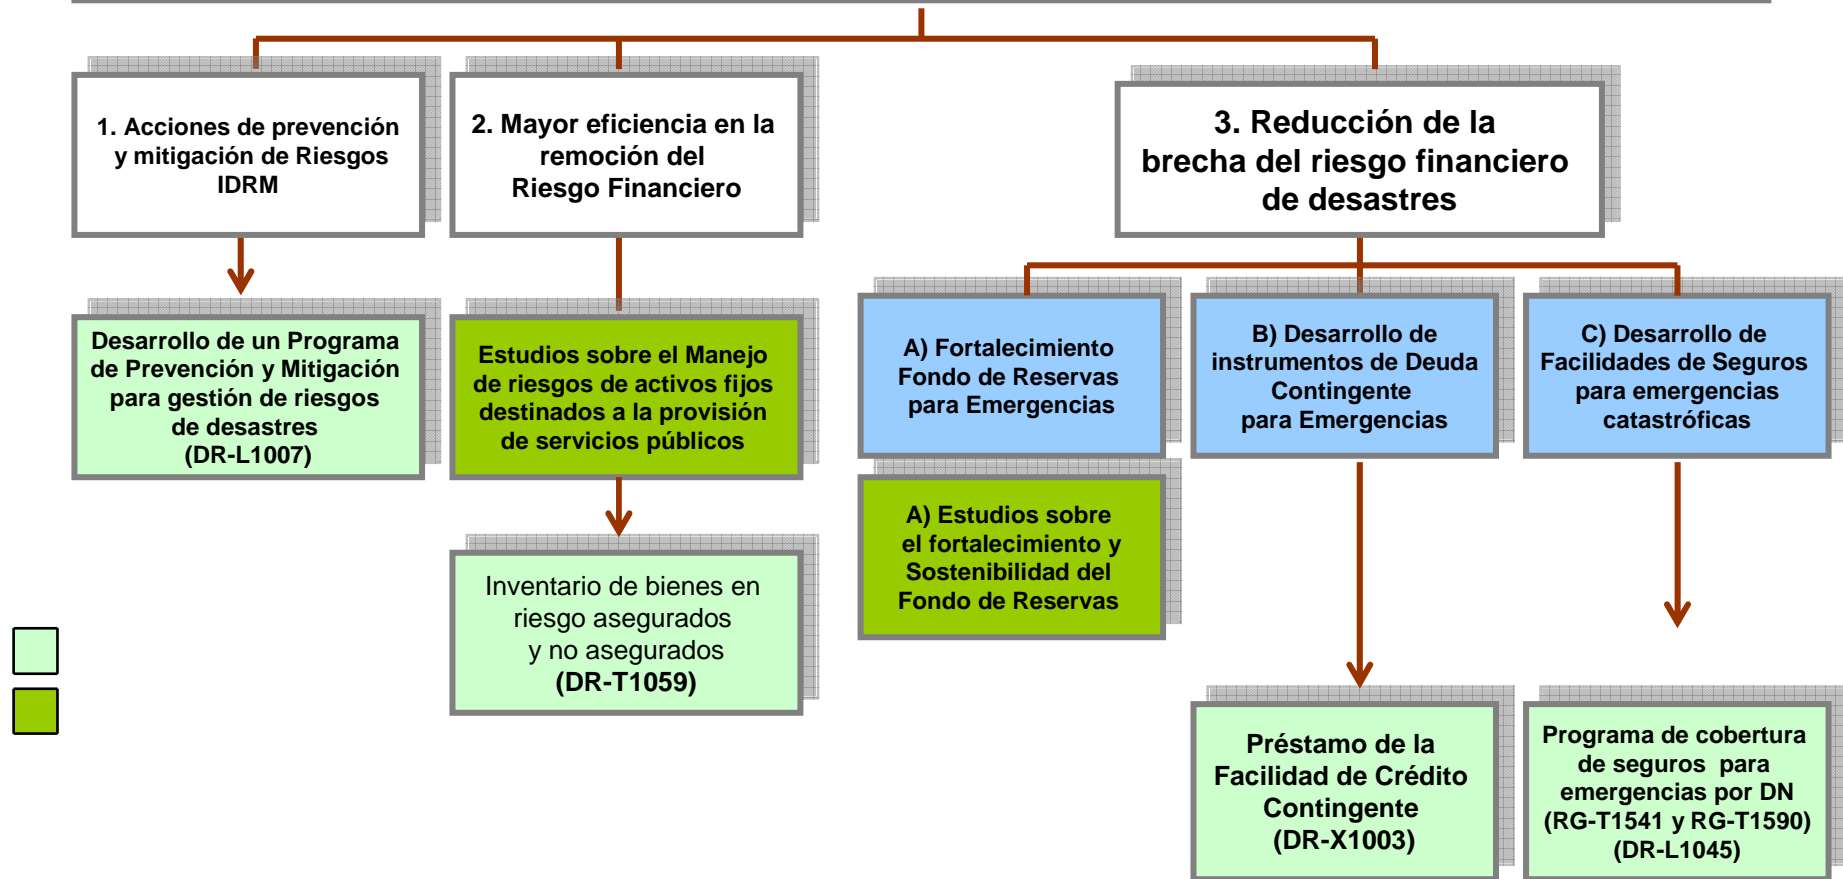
1. Acciones de prevención y mitigación de Riesgos IDRM

2. Mayor eficiencia en la remoción del Riesgo Financiero

3. Reducción de la brecha del riesgo financiero de desastres

Desarrollo de un Programa de Prevención y Mitigación para gestión de riesgos de desastres (DR-L1007)

Estudios sobre el Manejo de riesgos de activos fijos destinados a la provisión de servicios públicos

Inventario de bienes en riesgo asegurados y no asegurados (DR-T1059)

A) Fortalecimiento Fondo de Reservas para Emergencias

A) Estudios sobre el fortalecimiento y Sostenibilidad del Fondo de Reservas

B) Desarrollo de instrumentos de Deuda Contingente para Emergencias

C) Desarrollo de Facilidades de Seguros para emergencias catastróficas

Préstamo de la Facilidad de Crédito Contingente (DR-X1003)

Programa de cobertura de seguros para emergencias por DN (RG-T1541 y RG-T1590) (DR-L1045)